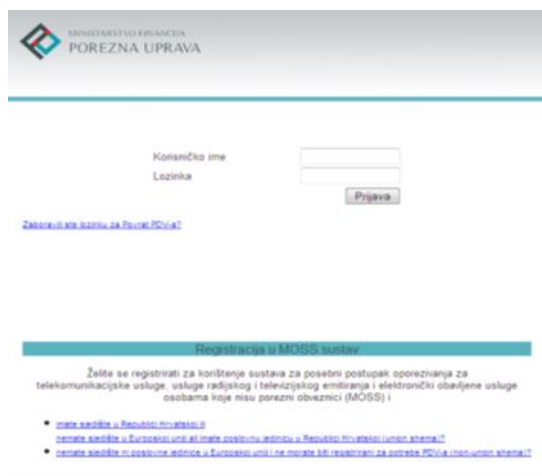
MINISTARSTVO FINANCIJA
POREZNA UPRAVA

Korisničko ime
Lozinka
Prijava

Zaboravili ste lozinku za Povrat PDV-a?

Registracija u MOSS sustav

Želite se registrirati za korištenje sustava za posebni postupak oporezivanja za telekomunikacijske usluge, usluge radijskog i televizijskog emitiranja i elektronički obavljene usluge osobama koje nisu porezni obveznici (MOSS) i

• imate sjedište u Republici Hrvatskoj ili
nemate sjedište u Europskoj uniji ali imate poslovnu jedinicu u Republici Hrvatskoj (union shema)?
• nemate sjedište ni poslovne jedinice u Europskoj uniji i ne morate biti registrirani za potrebe PDV-a (non-union shema)?